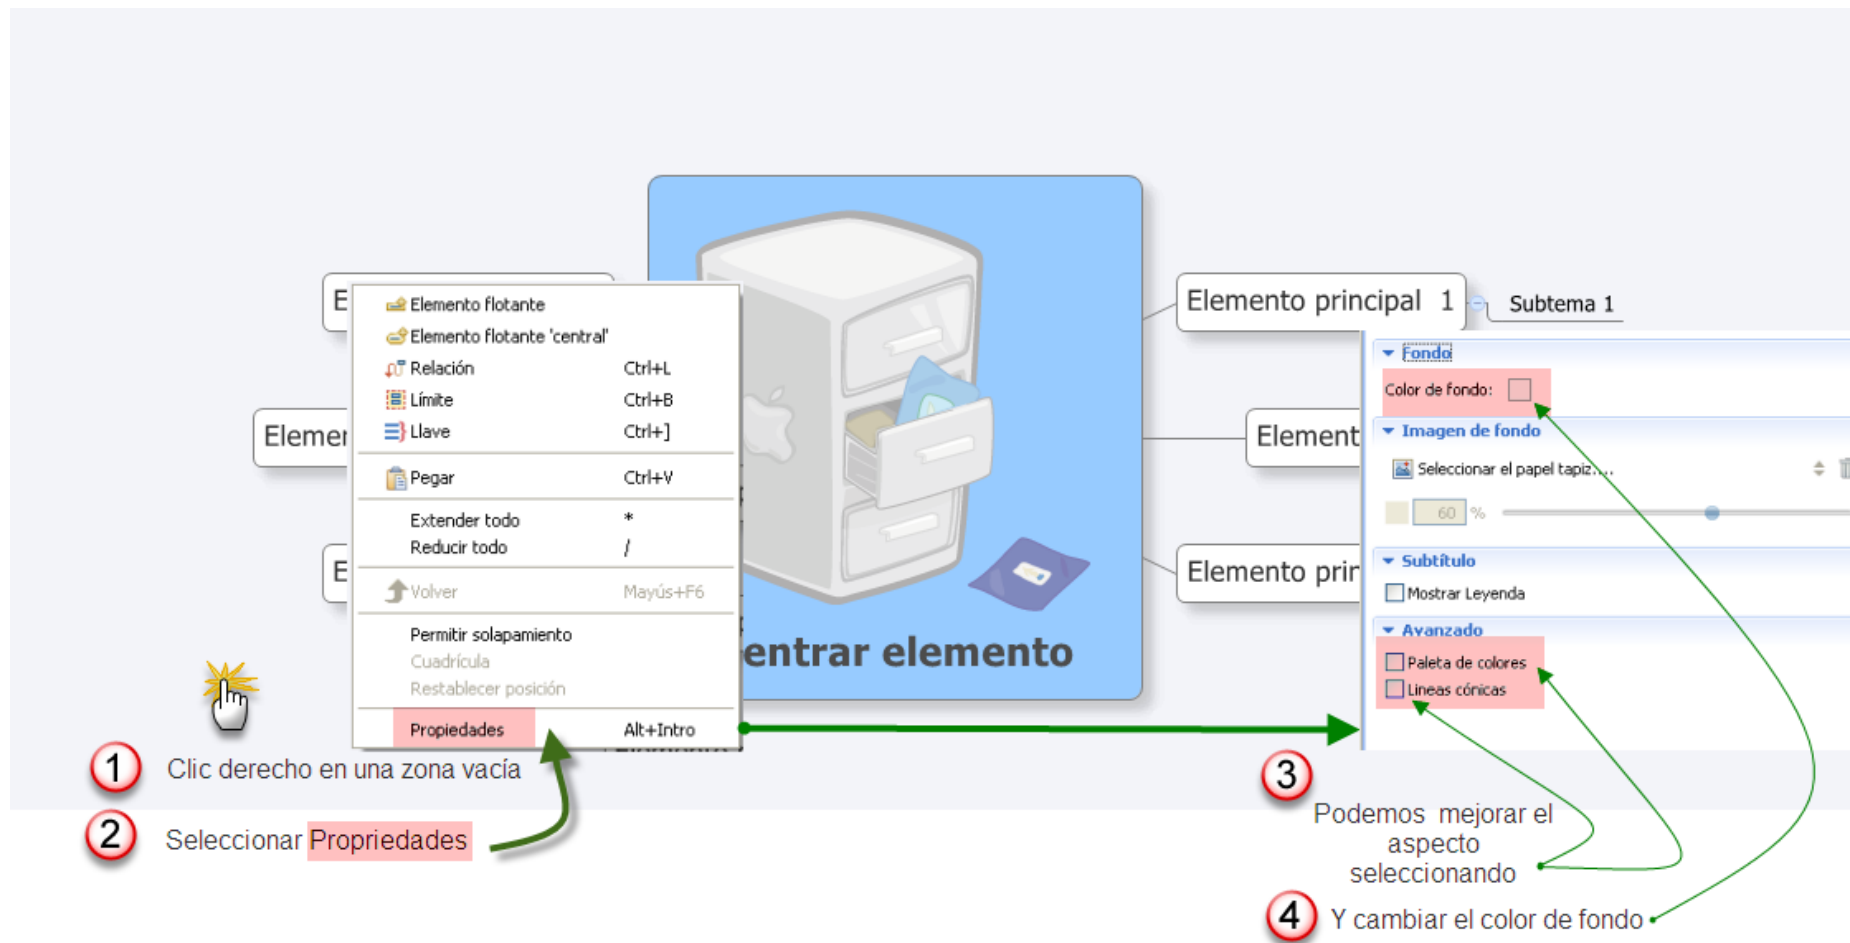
E

Elemen

E

Elemento flotante
Elemento flotante 'central'
Relación Ctrl+L
Límite Ctrl+B
Llave Ctrl+]
Pegar Ctrl+V
Extender todo *
Reducir todo /
Volver Mayús+F6
Permitir solapamiento
Cuadrícula
Restablecer posición
Propiedades Alt+Intro

entrar elemento

Elemento principal 1
Subtema 1
Element
Elemento prir

Fondo
Color de fondo:
Imagen de fondo
Seleccionar el papel tapiz...
60 %
Subtítulo
Mostrar Leyenda
Avanzado
Paleta de colores
Lineas cónicas

1 Clic derecho en una zona vacía
2 Seleccionar Propriedades

3 Podemos mejorar el aspecto seleccionando
4 Y cambiar el color de fondo